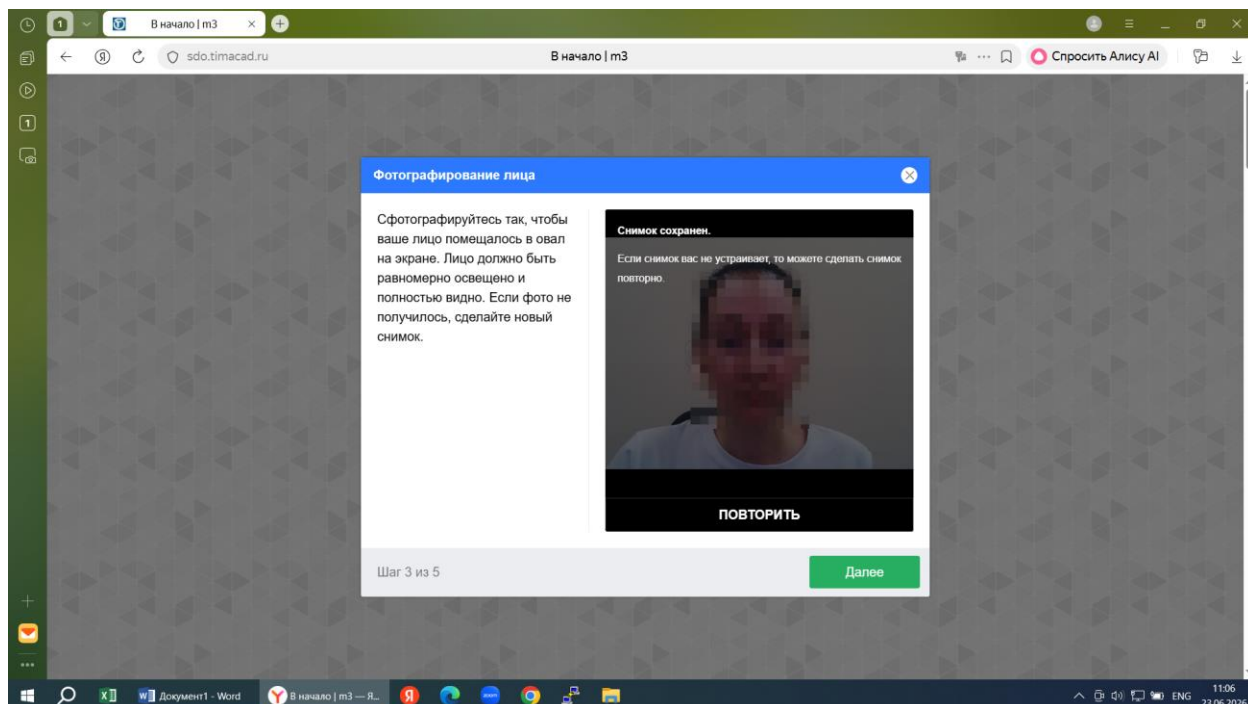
1 В начало | m3

sdo.timacad.ru

В начало | m3

Спросить Алису AI

Фотографирование лица

Сфотографируйтесь так, чтобы ваше лицо помещалось в овал на экране. Лицо должно быть равномерно освещено и полностью видно. Если фото не получилось, сделайте новый снимок.

Снимок сохранен.

Если снимок вас не устраивает, то можете сделать снимок повторно.

ПОВТОРИТЬ

Шаг 3 из 5

Далее

Документ1 - Word

В начало | m3 — Я...

ENG 11:06 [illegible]